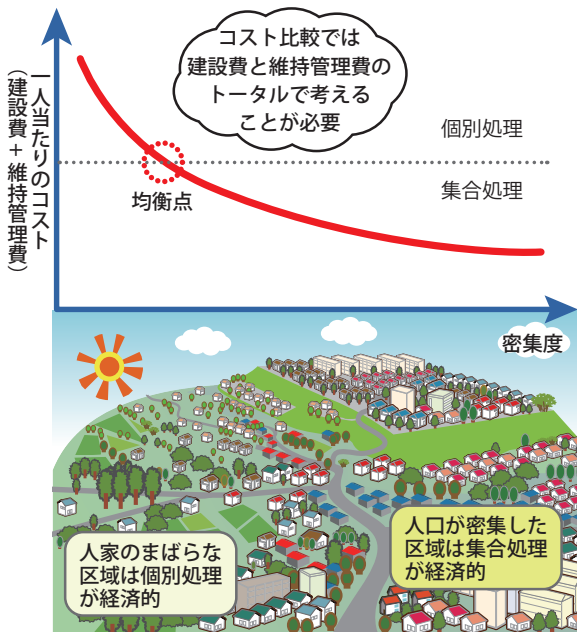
一人当たりのコスト
（建設費＋維持管理費）

コスト比較では
建設費と維持管理費の
トータルで考える
ことが必要

個別処理

集合処理

均衡点

密集度

人家のまばらな
区域は個別処理
が経済的

人口が密集した
区域は集合処理
が経済的